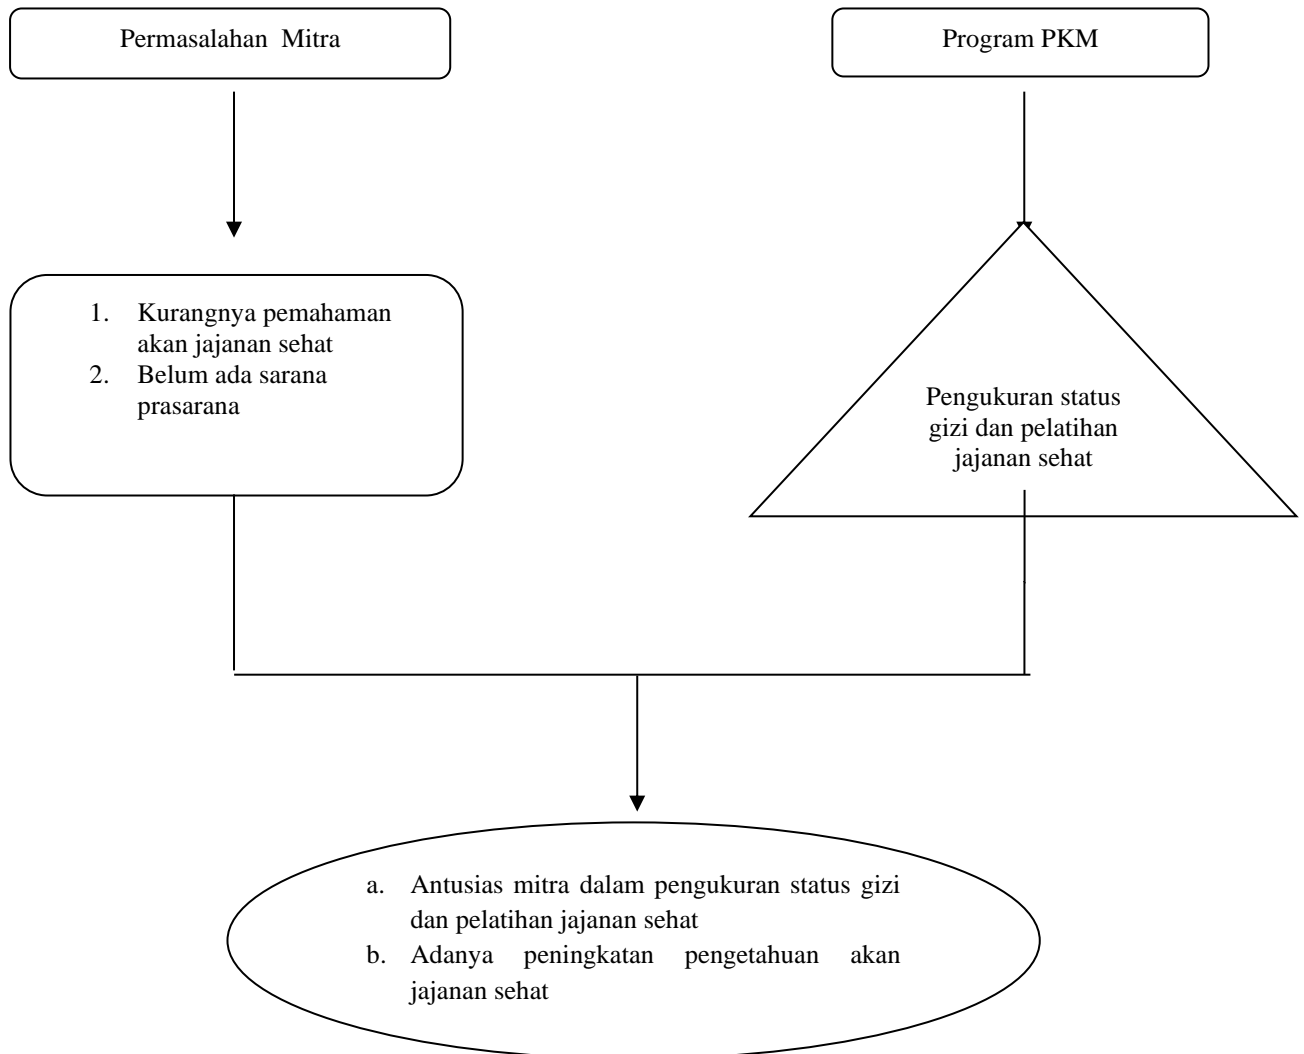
Permasalahan Mitra

Program PKM

1. Kurangnya pemahaman akan jajanan sehat
2. Belum ada sarana prasarana

Pengukuran status gizi dan pelatihan jajanan sehat

a. Antusias mitra dalam pengukuran status gizi dan pelatihan jajanan sehat
b. Adanya peningkatan pengetahuan akan jajanan sehat